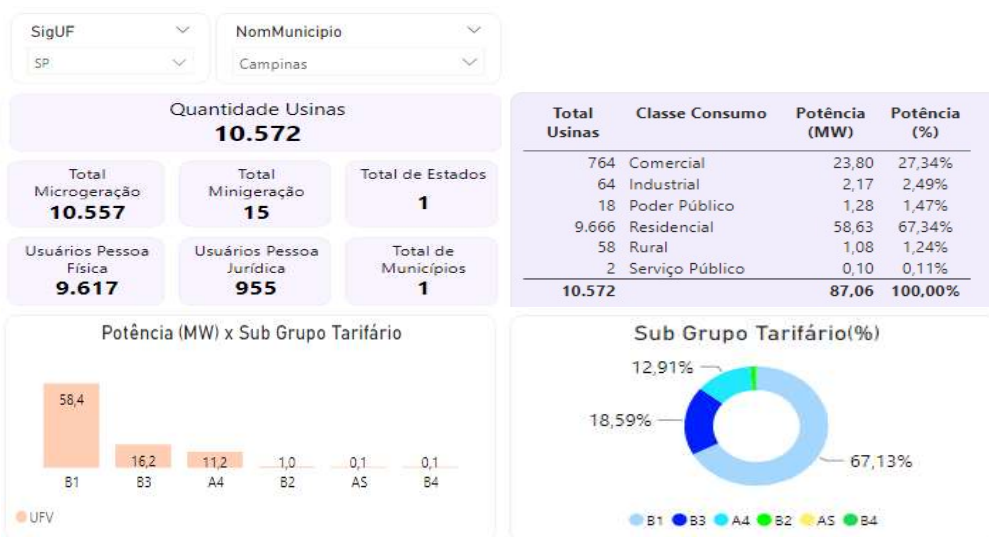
SigUF
SP

NomMunicipio
Campinas

Quantidade Usinas
10.572

Total Microgeração
10.557

Total Minigeração
15

Total de Estados
1

Usuários Pessoa Física
9.617

Usuários Pessoa Jurídica
955

Total de Municípios
1

| Total Usinas | Classe Consumo | Potência (MW) | Potência (%) |
|---|---|---|---|
| 764 | Comercial | 23,80 | 27,34% |
| 64 | Industrial | 2,17 | 2,49% |
| 18 | Poder Público | 1,28 | 1,47% |
| 9.666 | Residencial | 58,63 | 67,34% |
| 58 | Rural | 1,08 | 1,24% |
| 2 | Serviço Público | 0,10 | 0,11% |
| 10.572 | | 87,06 | 100,00% |

Potência (MW) x Sub Grupo Tarifário
58,4
16,2
11,2
1,0
0,1
0,1
B1
B3
A4
B2
AS
B4
UFV

Sub Grupo Tarifário(%)
12,91%
18,59%
67,13%
B1 B3 A4 B2 AS B4